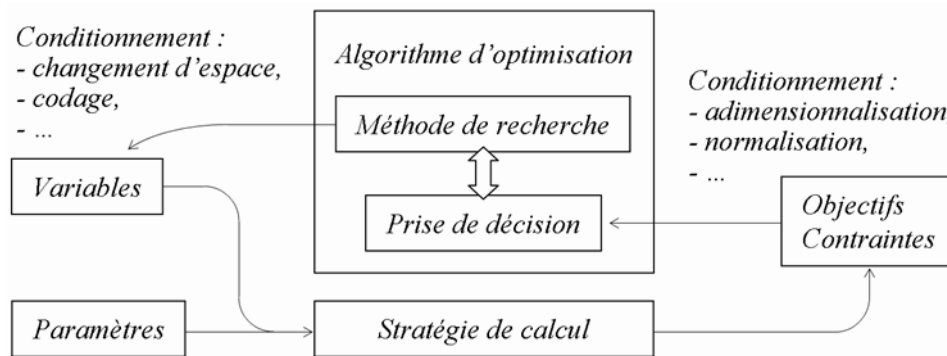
Conditionnement :
- changement d'espace,
- codage,
- ...

Algorithme d'optimisation

Méthode de recherche

Prise de décision

Conditionnement :
- adimensionnalisation
- normalisation,
- ...

Variables

Objectifs
Contraintes

Paramètres

Stratégie de calcul